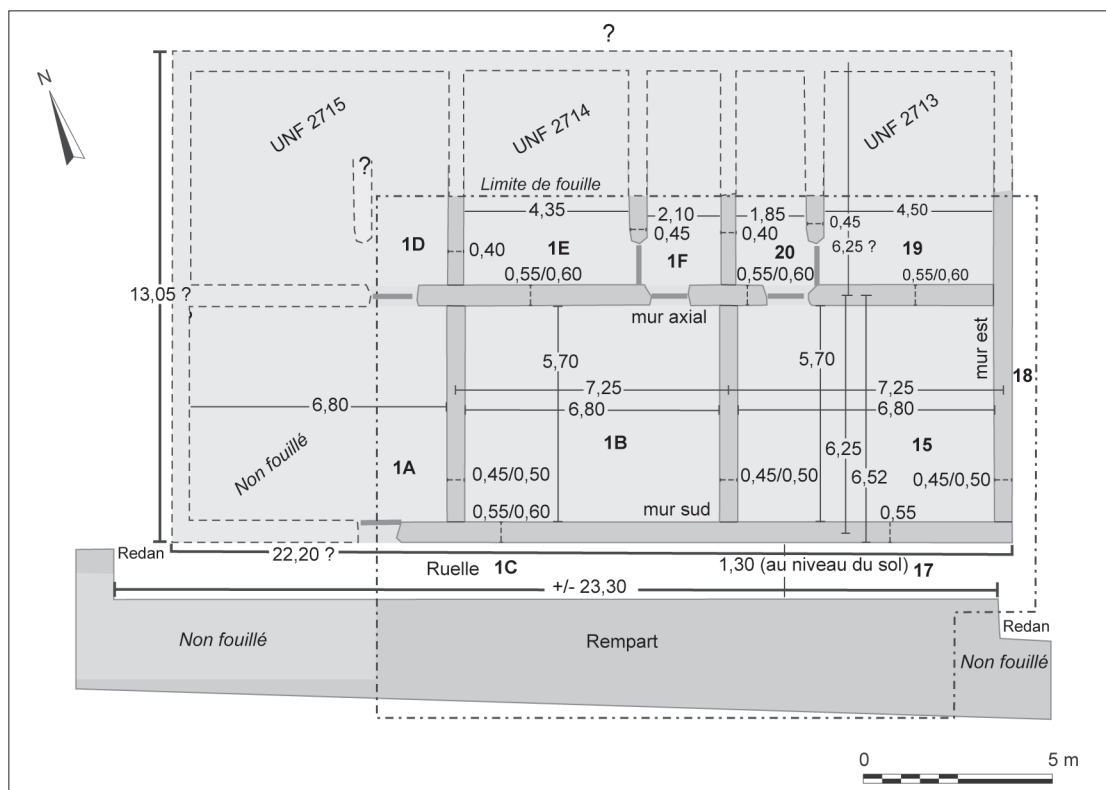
?

N

UNF 2715

UNF 2714

UNF 2713

?

Limite de fouille

4,35

2,10

1,85

4,50

0,45

0,45

0,40

0,40

6,25 ?

1D

1E

1F

20

19

13,05 ?

0,55/0,60

0,55/0,60

0,55/0,60

mur axial

5,70

5,70

mur est

18

7,25

7,25

6,80

6,80

6,80

Non fouillé

1A

1B

15

6,25

6,52

0,45/0,50

0,45/0,50

0,45/0,50

0,55/0,60

mur sud

0,55

Redan

22,20 ?

Ruelle 1C

1,30 (au niveau du sol) 17

+/- 23,30

Redan

Non fouillé

Rempart

Non fouillé

0

5 m